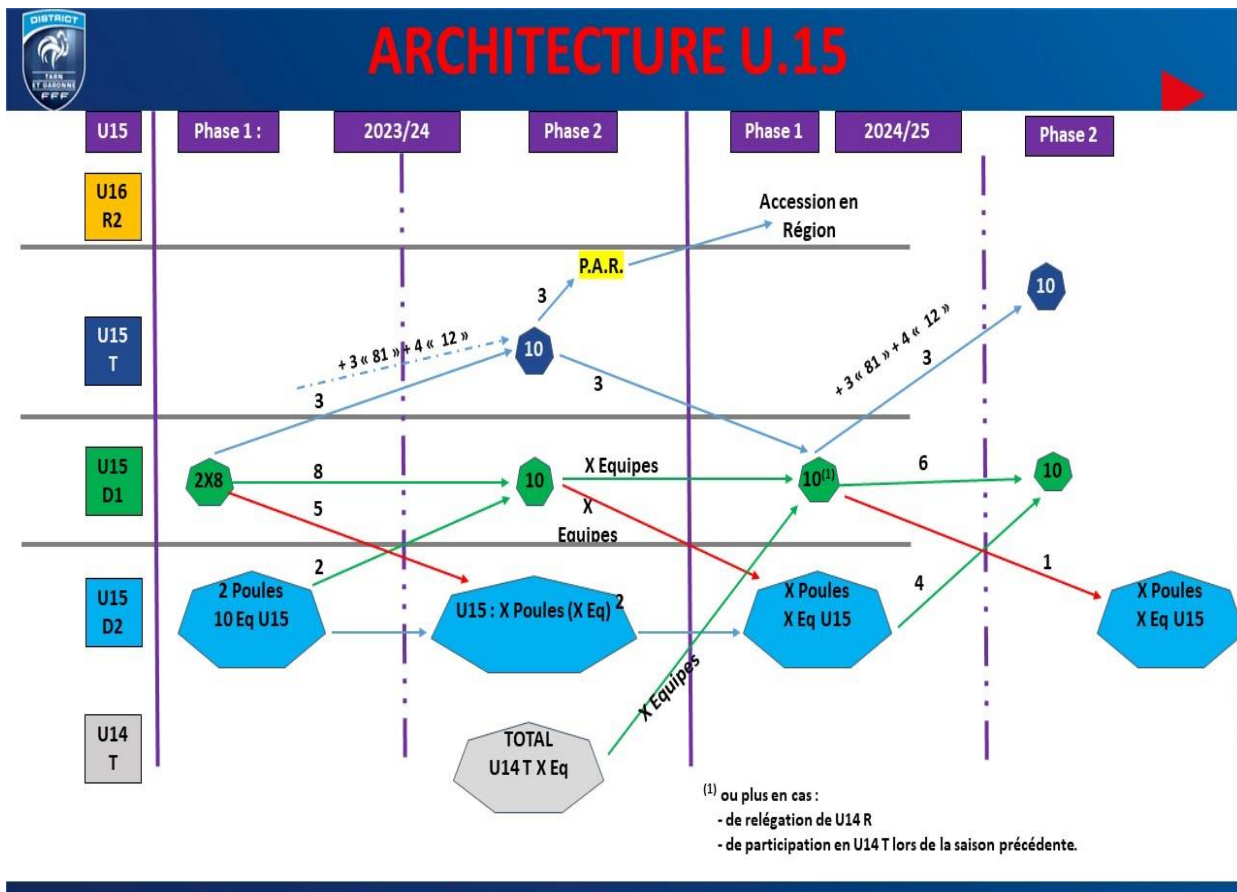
DISTRICT
TARN ET GARONNE
FFF

ARCHITECTURE U.15

U15
Phase 1 :
2023/24
Phase 2
Phase 1
2024/25
Phase 2

U16 R2
Accession en Région

P.A.R.
3

U15 T
+ 3 « 81 » + 4 « 12 »
10
3
3
+ 3 « 81 » + 4 « 12 »
3
10

U15 D1
2X8
8
5
10
X Equipes
X Equipes
$10^{(1)}$
6
10

U15 D2
2
2 Poules 10 Eq U15
U15 : X Poules (X Eq)
2
X Poules X Eq U15
4
1
X Poules X Eq U15

U14 T
TOTAL U14 T X Eq
X Equipes

$^{(1)}$ ou plus en cas :
- de relégation de U14 R
- de participation en U14 T lors de la saison précédente.